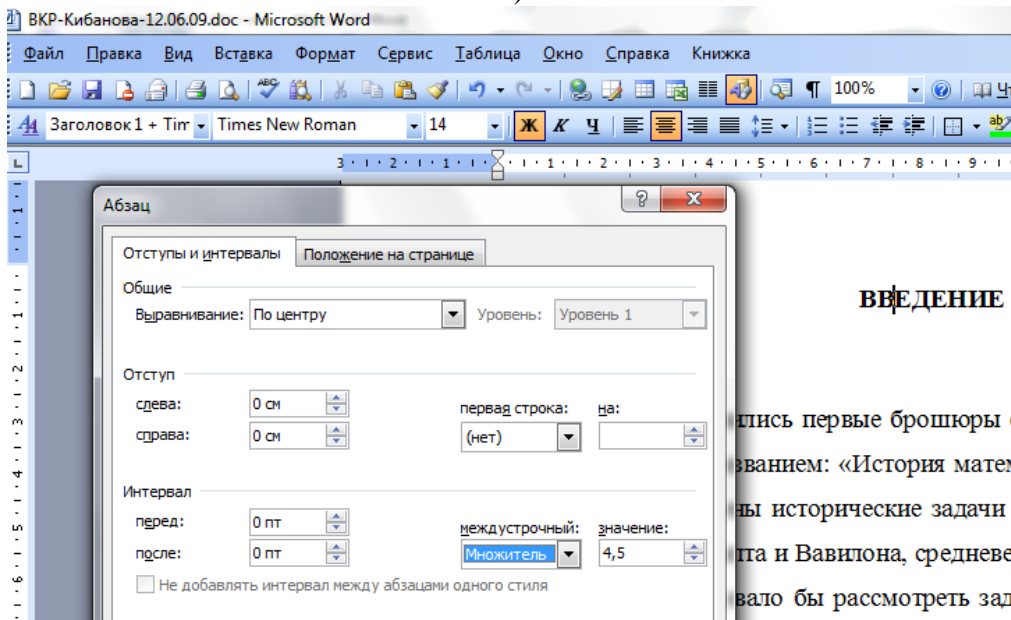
ВКР-Кибанова-12.06.09.doc - Microsoft Word

Файл Правка Вид Вставка Формат Сервис Таблица Окно Справка Книжка

100%

Заголовок 1 + Tim Times New Roman 14 Ж К Ч

3 · 2 · 1 · · 1 · 2 · 3 · 4 · 5 · 6 · 7 · 8 · 9

Абзац

Отступы и интервалы Положение на странице

Общие

Выравнивание: По центру Уровень: Уровень 1

Отступ

слева: 0 см

справа: 0 см

первая строка: (нет) на:

Интервал

перед: 0 пт

после: 0 пт

междустрочный: Множитель значение: 4,5

Не добавлять интервал между абзацами одного стиля

ВВЕДЕНИЕ

лись первые брошюры

званием: «История матем

ны исторические задачи

та и Вавилона, средневе

вало бы рассмотреть зад